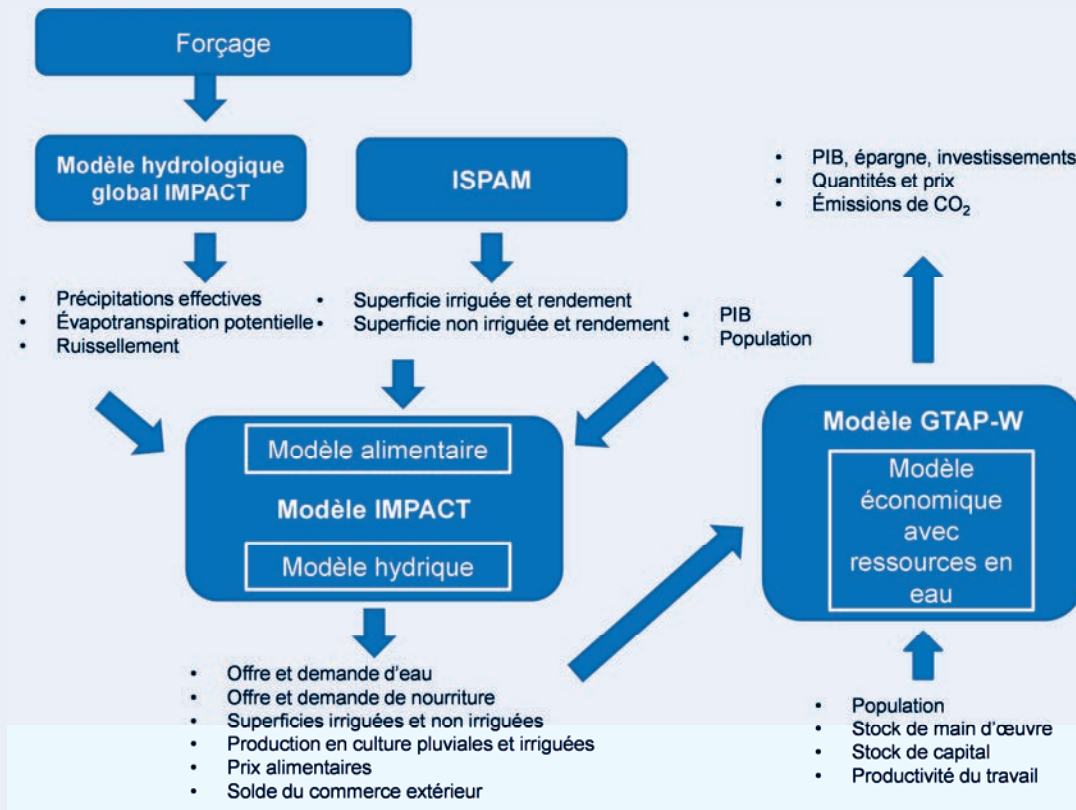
Forçage

Modèle hydrologique global IMPACT

ISPAM

• PIB, épargne, investissements
• Quantités et prix
• Émissions de $CO_2$

• Précipitations effectives
• Évapotranspiration potentielle
• Ruissellement

• Superficie irriguée et rendement
• Superficie non irriguée et rendement

• PIB
• Population

Modèle alimentaire

Modèle IMPACT

Modèle hydrique

Modèle GTAP-W

Modèle économique avec ressources en eau

• Offre et demande d'eau
• Offre et demande de nourriture
• Superficies irriguées et non irriguées
• Production en culture pluviales et irriguées
• Prix alimentaires
• Solde du commerce extérieur

• Population
• Stock de main d'œuvre
• Stock de capital
• Productivité du travail